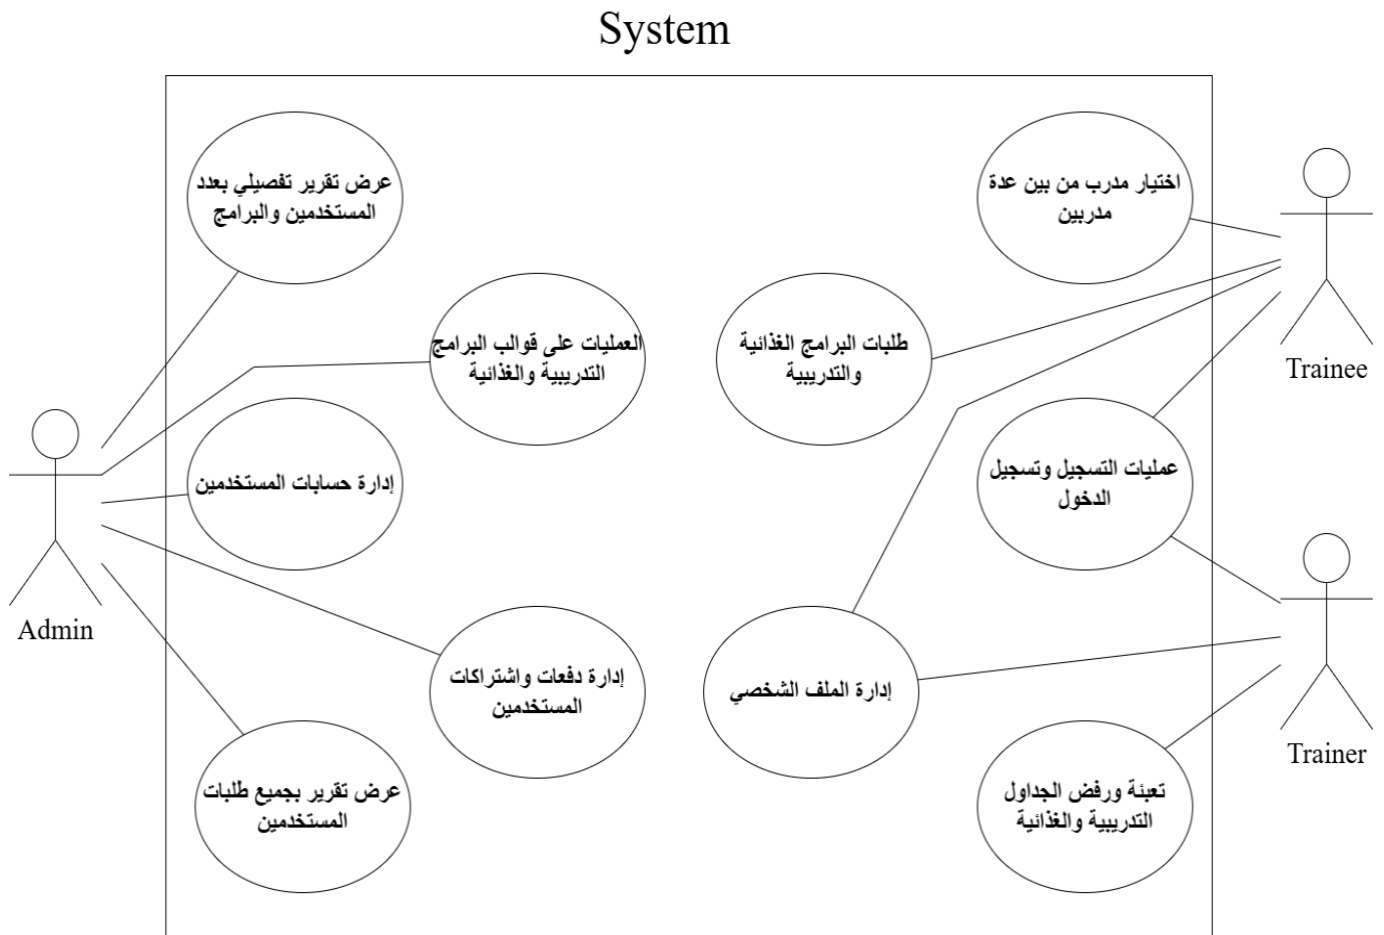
System

عرض تقرير تفصيلي بعدد المستخدمين والبرامج

العمليات على قوالب البرامج التدريبية والغذائية

إدارة حسابات المستخدمين

إدارة دفعات واشتراكات المستخدمين

عرض تقرير بجميع طلبات المستخدمين

Admin

اختيار مدرب من بين عدة مدربين

طلبات البرامج الغذائية والتدريبية

عمليات التسجيل وتسجيل الدخول

إدارة الملف الشخصي

تعبئة ورفض الجداول التدريبية والغذائية

Trainee

Trainer